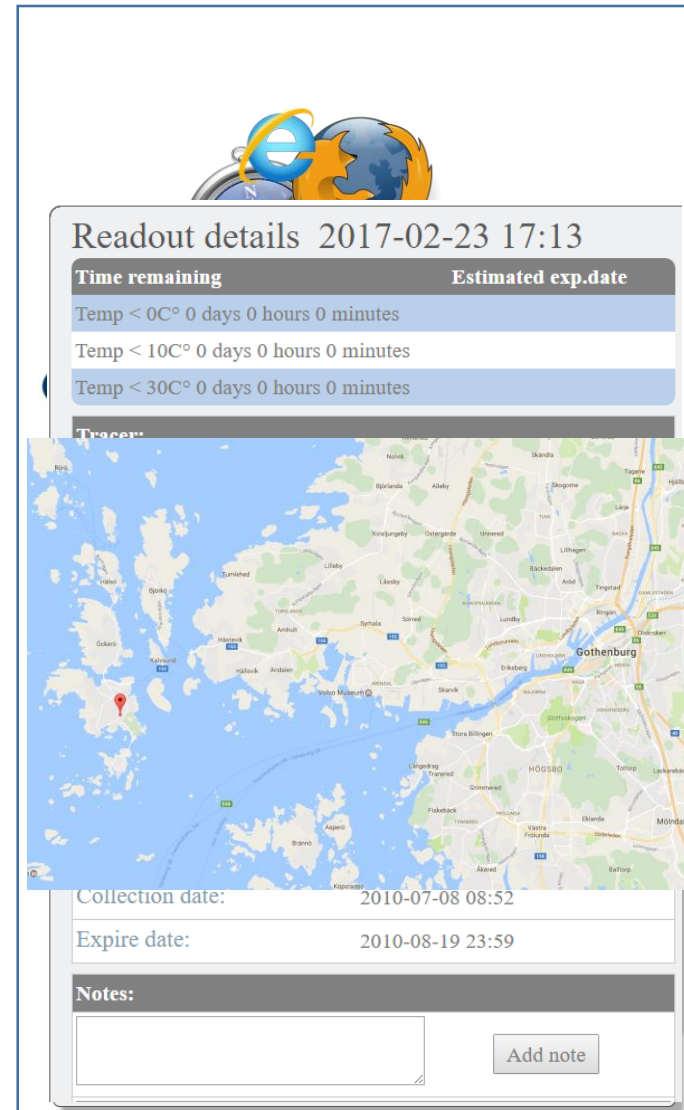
Readout details 2017-02-23 17:13

| Time remaining | Estimated exp.date |
|---|---|
| Temp < 0C° 0 days 0 hours 0 minutes | |
| Temp < 10C° 0 days 0 hours 0 minutes | |
| Temp < 30C° 0 days 0 hours 0 minutes | |

Tracer:

Rörö Norvik Skändla Björlanda Aleby Skogome Tagene Hjälbo Kvisljungeby Östergärde Urmered Lärje Hälsö Björkö Tumlehed Lilleby Lövsby Lillhagen Bäckedalen Arödt Tingstad Öckerö Hästevik Amhult Syrhala Sörred Lundby Bingen Kalvsund Hällsvik Aröalen Volvo Museum Erikberg Gothenburg Olskroken Skarvik Stora Billingen Slottsskogen Långedrag Tranered HÖGSBO Tottorp Grimmered Fiskeback Västra Frölunda Eklanda Mölndal Asperö Brännö Åkered Balltorp Köpstadsö

| | |
|---|---|
| Collection date: | 2010-07-08 08:52 |
| Expire date: | 2010-08-19 23:59 |

Notes:

Add note